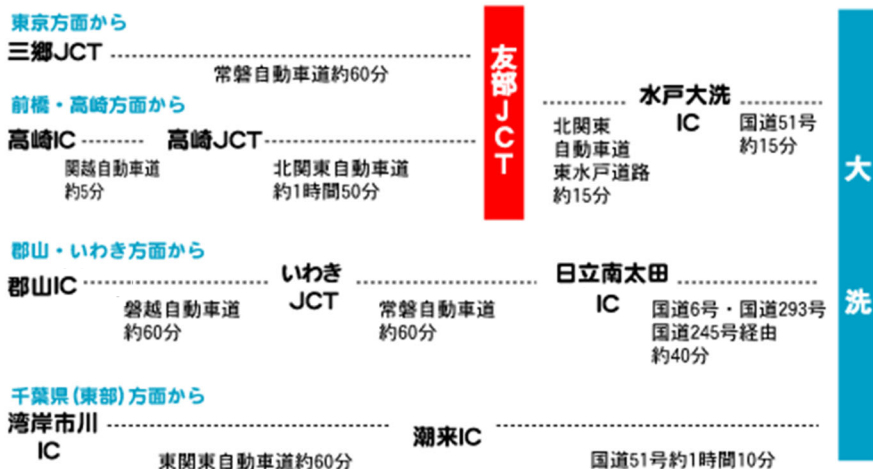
東京方面から

三郷JCT

常磐自動車道約60分

前橋・高崎方面から

高崎IC

関越自動車道
約5分

高崎JCT

北関東自動車道
約1時間50分

友部JCT

北関東
自動車道
東水戸道路
約15分

水戸大洗
IC

国道51号
約15分

大洗

郡山・いわき方面から

郡山IC

磐越自動車道
約60分

いわき
JCT

常磐自動車道
約60分

日立南太田
IC

国道6号・国道293号
国道245号経由
約40分

千葉県(東部)方面から

湾岸市川
IC

東関東自動車道約60分

潮来IC

国道51号約1時間10分